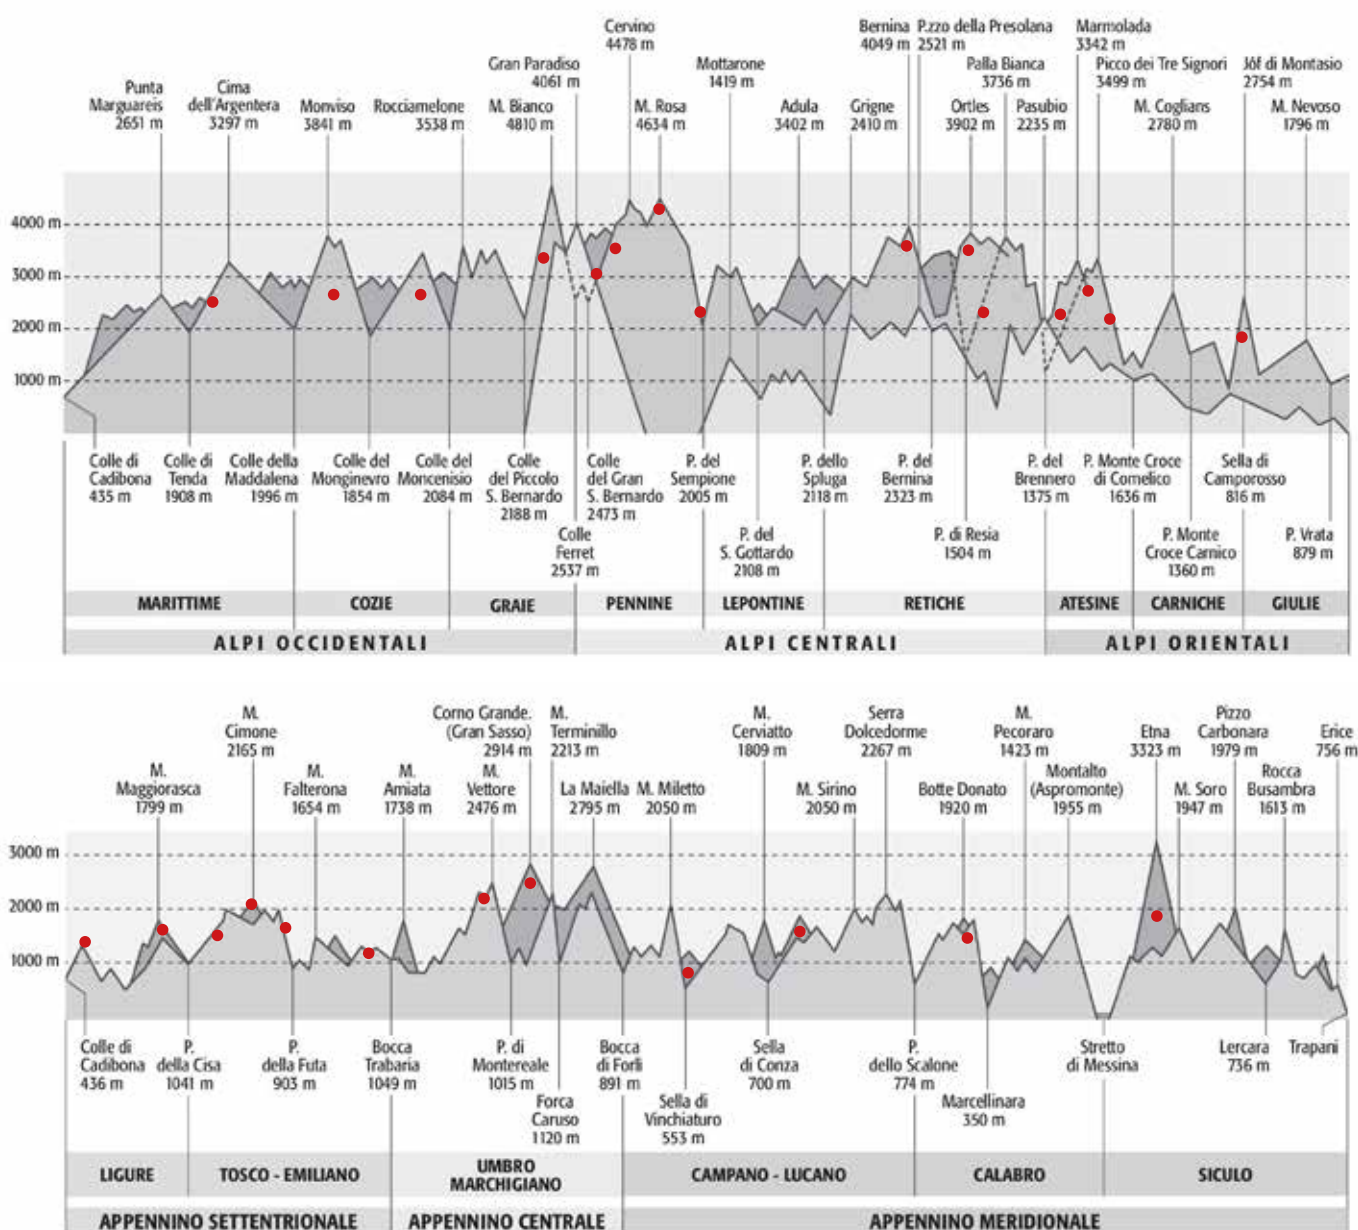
Punta Marguareis 2651 m
Cima dell'Argentera 3297 m
Monviso 3841 m
Rocciamelone 3538 m
Gran Paradiso 4061 m
M. Bianco 4810 m
Cervino 4478 m
M. Rosa 4634 m
Mottarone 1419 m
Adula 3402 m
Grigne 2410 m
Bernina 4049 m
P.zzo della Presolana 2521 m
Palla Bianca 3736 m
Ortles 3902 m
Pasubio 2235 m
Marmolada 3342 m
Picco dei Tre Signori 3499 m
M. Coglians 2780 m
Jôf di Montasio 2754 m
M. Nevoso 1796 m

4000 m
3000 m
2000 m
1000 m

Colle di Cadibona 435 m
Colle di Tenda 1908 m
Colle della Maddalena 1996 m
Colle del Monginevro 1854 m
Colle del Moncenisio 2084 m
Colle del Piccolo S. Bernardo 2188 m
Colle Ferret 2537 m
Colle del Gran S. Bernardo 2473 m
P. del Sempione 2005 m
P. del S. Gottardo 2108 m
P. dello Spluga 2118 m
P. del Bernina 2323 m
P. di Resia 1504 m
P. del Brennero 1375 m
P. Monte Croce di Comelico 1636 m
P. Monte Croce Carnico 1360 m
Sella di Camporosso 816 m
P. Vrata 879 m

MARITTIME | COZIE | GRAIE | PENNINE | LEPONTINE | RETICHE | ATESINE | CARNICHE | GIULIE
ALPI OCCIDENTALI | ALPI CENTRALI | ALPI ORIENTALI

M. Maggiorasca 1799 m
M. Cimone 2165 m
M. Falterona 1654 m
M. Amiata 1738 m
Corno Grande (Gran Sasso) 2914 m
M. Vettore 2476 m
M. Terminillo 2213 m
La Maiella 2795 m
M. Miletto 2050 m
M. Cerviatto 1809 m
M. Sirino 2050 m
Serra Dolcedorme 2267 m
Botte Donato 1920 m
M. Pecoraro 1423 m
Montalto (Aspromonte) 1955 m
Etna 3323 m
M. Soro 1947 m
Pizzo Carbonara 1979 m
Rocca Busambra 1613 m
Erice 756 m

3000 m
2000 m
1000 m

Colle di Cadibona 436 m
P. della Cisa 1041 m
P. della Futa 903 m
Bocca Trabaria 1049 m
P. di Montereale 1015 m
Forca Caruso 1120 m
Bocca di Forlì 891 m
Sella di Vinchiaturo 553 m
Sella di Conza 700 m
P. dello Scalone 774 m
Marcellinara 350 m
Stretto di Messina
Lercara 736 m
Trapani

LIGURE | TOSCO - EMILIANO | UMBRO MARCHIGIANO | CAMPANO - LUCANO | CALABRO | SICULO
APPENNINO SETTENTRIONALE | APPENNINO CENTRALE | APPENNINO MERIDIONALE